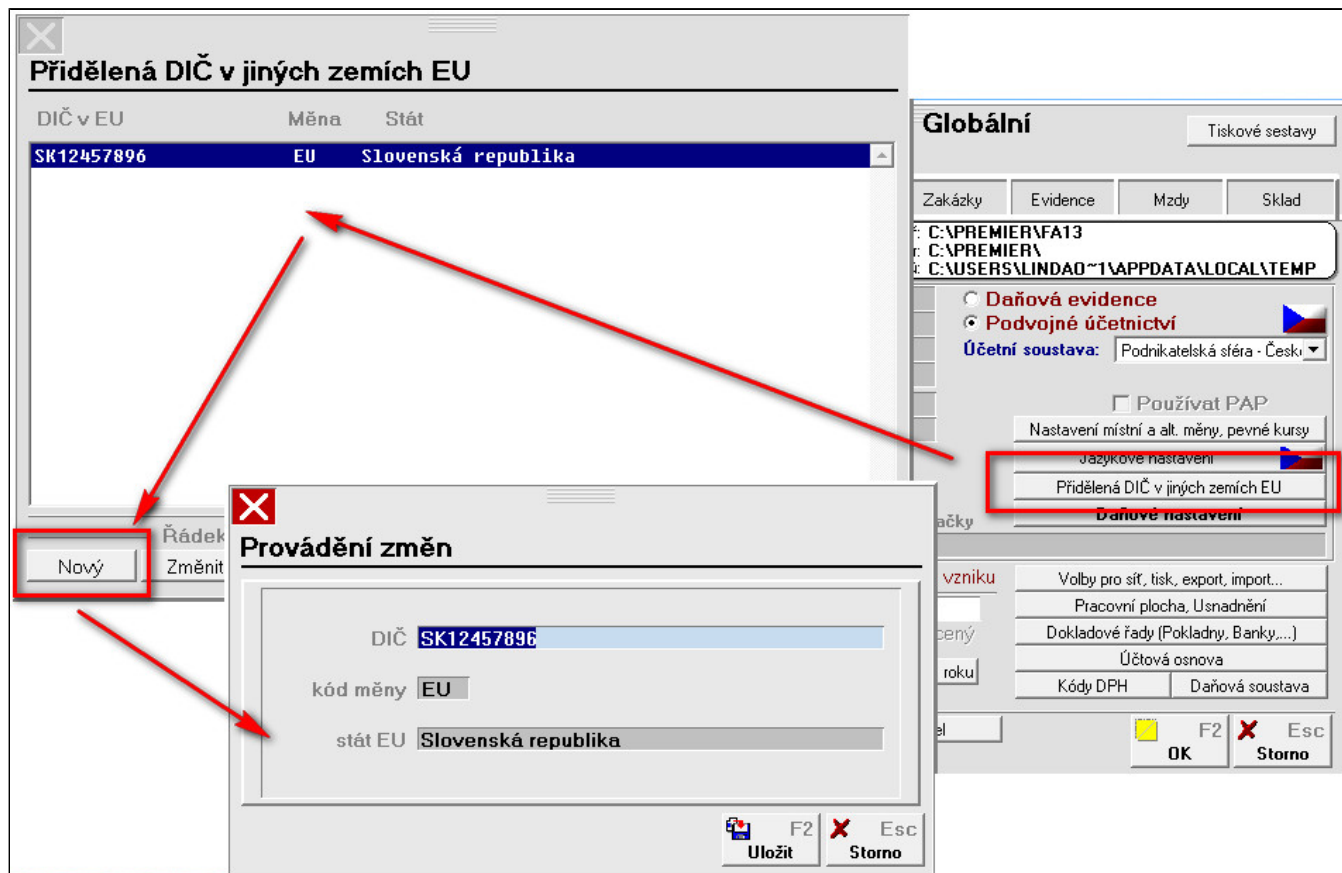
Přidělená DIČ v jiných zemích EU

| DIČ v EU | Měna | Stát |
|---|---|---|
| SK12457896 | EU | Slovenská republika |

Řádek

Nový

Změnit

Globální

Tiskové sestavy

Zakázky | Evidence | Mzdy | Sklad

C:\PREMIER\FA13
C:\PREMIER\
C:\USERS\LINDA0~1\APPDATA\LOCAL\TEMP

Daňová evidence

Podvojné účetnictví

Účetní soustava: Podnikatelská sféra - Česk

Používat PAP

Nastavení místní a alt. měny, pevné kursy

Jazykové nastavení

Přidělená DIČ v jiných zemích EU

Daňové nastavení

ačky

vzniku

Volby pro síť, tisk, export, import...

Pracovní plocha, Usnadnění

cený

Dokladové řady (Pokladny, Banky,...)

Účtová osnova

roku

Kódy DPH

Daňová soustava

el

F2 OK

Esc Storno

Provádění změn

DIČ SK12457896

kód měny EU

stát EU Slovenská republika

F2 Uložit

Esc Storno